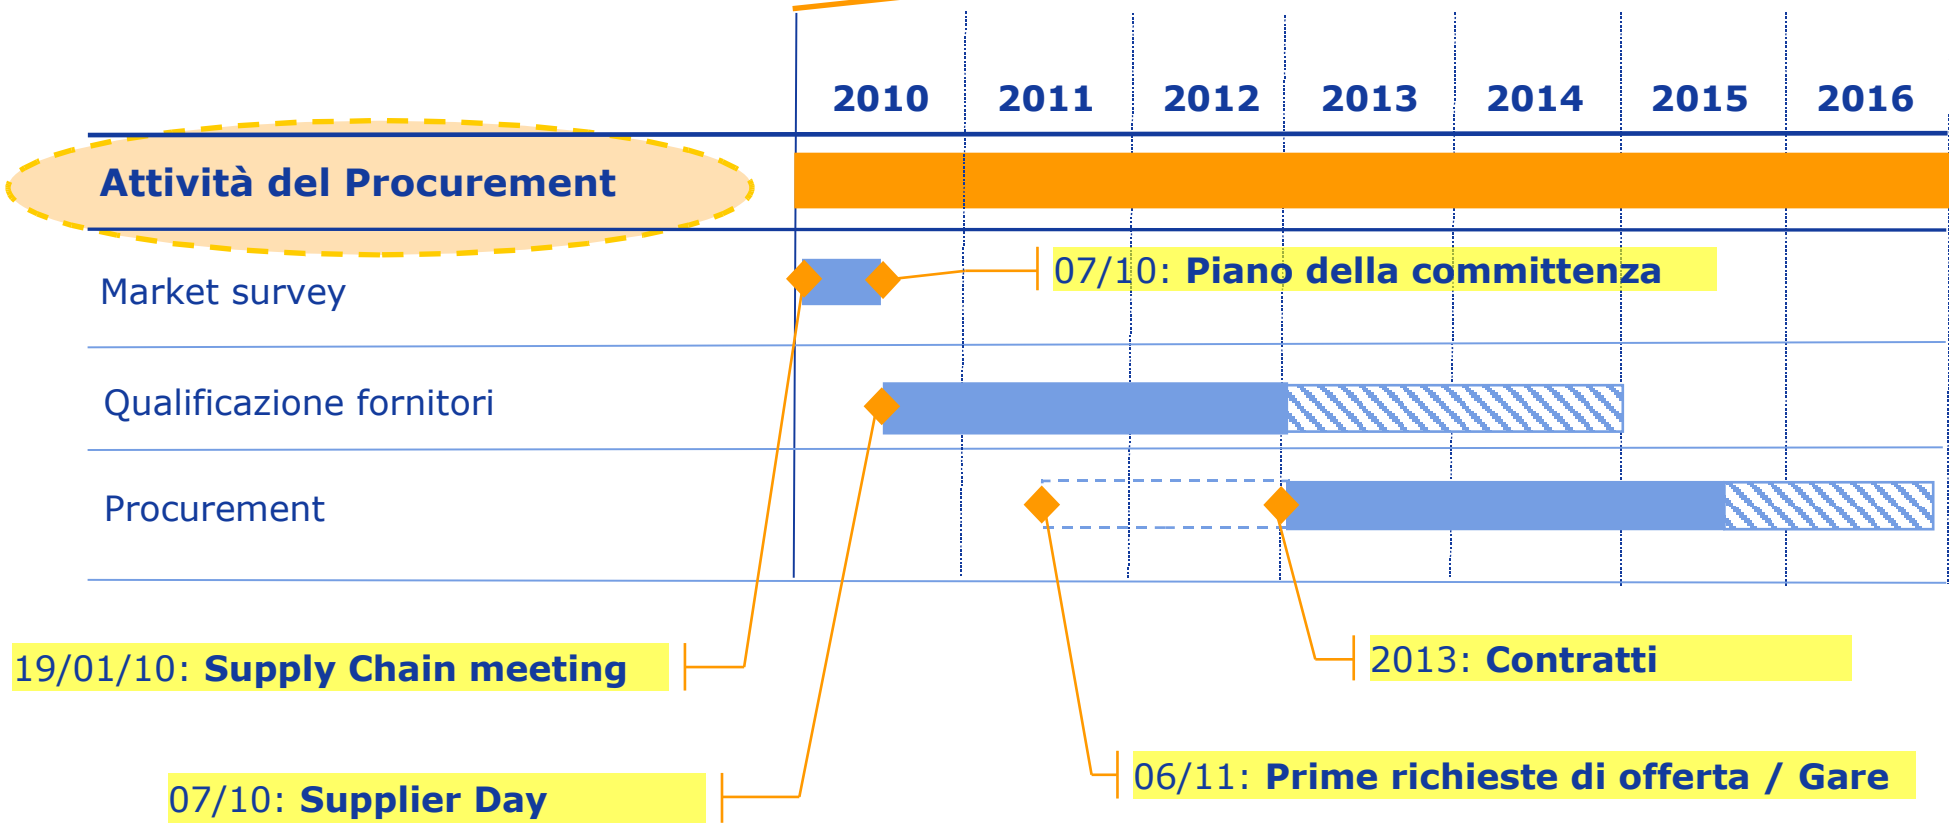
2010 2011 2012 2013 2014 2015 2016

Attività del Procurement

Market survey

07/10: Piano della committenza

Qualificazione fornitori

Procurement

19/01/10: Supply Chain meeting

2013: Contratti

06/11: Prime richieste di offerta / Gare

07/10: Supplier Day